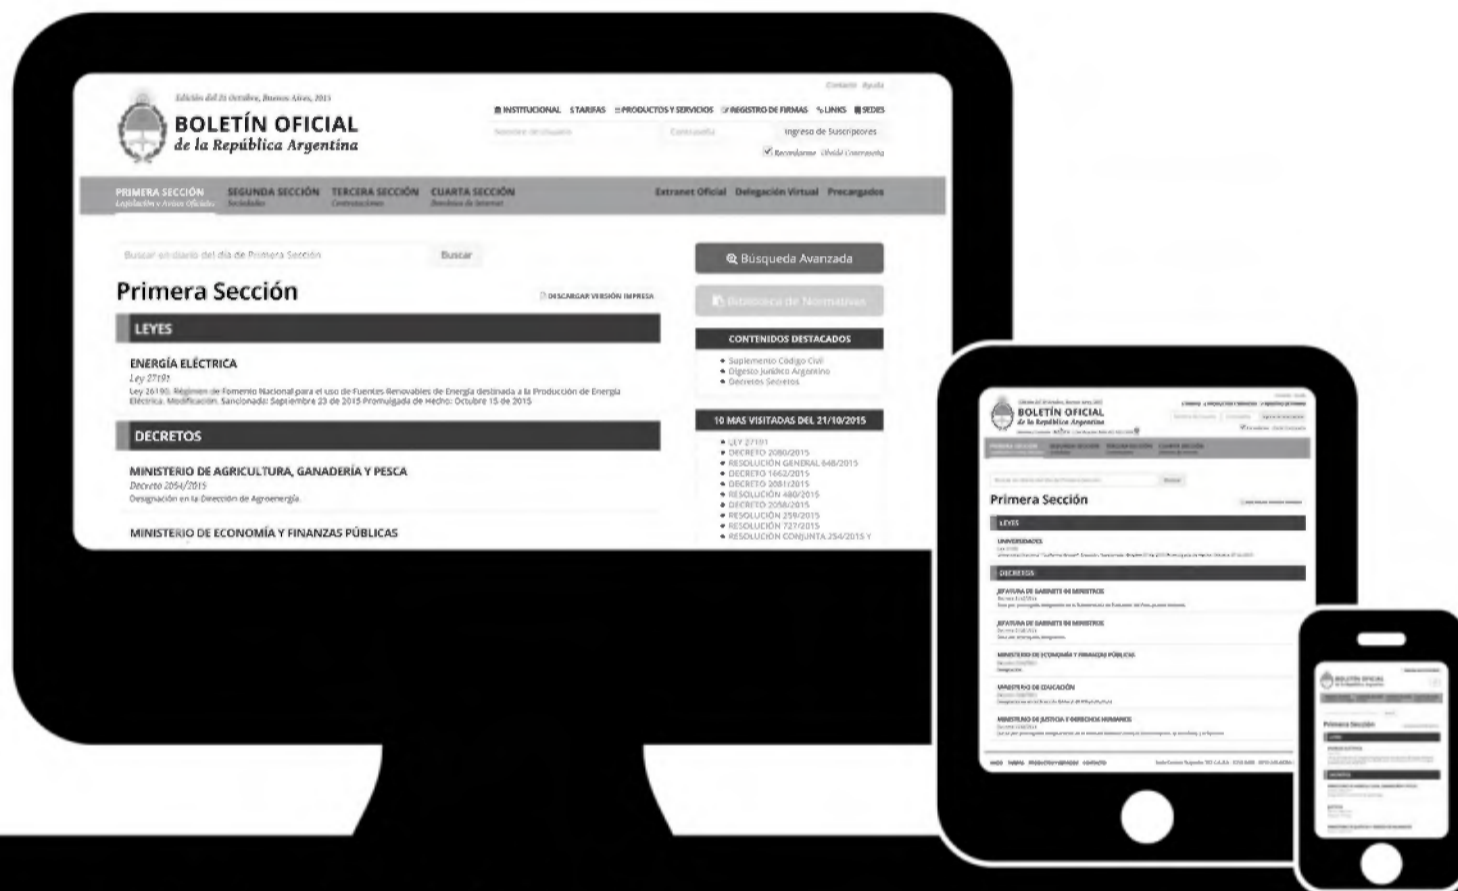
Contacto Ayuda

Edición del 21 Octubre, Buenos Aires, 2015

BOLETÍN OFICIAL
de la República Argentina

INSTITUCIONAL $TARIFAS PRODUCTOS Y SERVICIOS REGISTRO DE FIRMAS LINKS SEDES

Nombre de Usuario Contraseña Ingreso de Suscriptores

Recordarme Olvidé Contraseña

PRIMERA SECCIÓN Legislación y Avisos Oficiales SEGUNDA SECCIÓN Sociedades TERCERA SECCIÓN Contrataciones CUARTA SECCIÓN Dominios de Internet Extranet Oficial Delegación Virtual Precargados

Buscar en diario del día de Primera Sección Buscar

Búsqueda Avanzada

Biblioteca de Normativas

Primera Sección

DESCARGAR VERSIÓN IMPRESA

LEYES

ENERGÍA ELÉCTRICA
Ley 27191
Ley 26190. Régimen de Fomento Nacional para el uso de Fuentes Renovables de Energía destinada a la Producción de Energía Eléctrica. Modificación. Sancionada: Septiembre 23 de 2015 Promulgada de Hecho: Octubre 15 de 2015

DECRETOS

MINISTERIO DE AGRICULTURA, GANADERÍA Y PESCA
Decreto 2054/2015
Designación en la Dirección de Agroenergía.

MINISTERIO DE ECONOMÍA Y FINANZAS PÚBLICAS

CONTENIDOS DESTACADOS
• Suplemento Código Civil
• Digesto Jurídico Argentino
• Decretos Secretos

10 MAS VISITADAS DEL 21/10/2015
• LEY 27191
• DECRETO 2080/2015
• RESOLUCIÓN GENERAL 648/2015
• DECRETO 1662/2015
• DECRETO 2081/2015
• RESOLUCIÓN 480/2015
• DECRETO 2058/2015
• RESOLUCIÓN 259/2015
• RESOLUCIÓN 727/2015
• RESOLUCIÓN CONJUNTA 254/2015 Y

BOLETÍN OFICIAL
de la República Argentina

Primera Sección

LEYES

UNIVERSIDADES

DECRETOS

JEFATURA DE GABINETE DE MINISTROS

JEFATURA DE GABINETE DE MINISTROS

MINISTERIO DE ECONOMÍA Y FINANZAS PÚBLICAS

MINISTERIO DE EDUCACIÓN

MINISTERIO DE JUSTICIA Y DERECHOS HUMANOS

BOLETÍN OFICIAL
de la República Argentina

Primera Sección

LEYES

DECRETOS